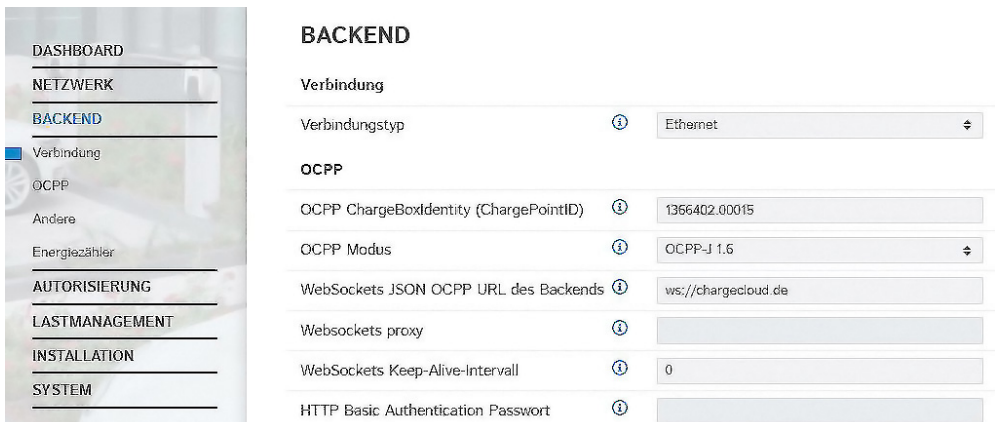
DASHBOARD
NETZWERK
BACKEND
Verbindung
OCPP
Andere
Energiezähler
AUTORISIERUNG
LASTMANAGEMENT
INSTALLATION
SYSTEM

BACKEND

Verbindung

Verbindungstyp ⓘ Ethernet

OCPP

OCPP ChargeBoxIdentity (ChargePointID) ⓘ 1366402.00015

OCPP Modus ⓘ OCPP-J 1.6

WebSockets JSON OCPP URL des Backends ⓘ ws://chargecloud.de

Websockets proxy ⓘ

WebSockets Keep-Alive-Intervall ⓘ 0

HTTP Basic Authentication Passwort ⓘ